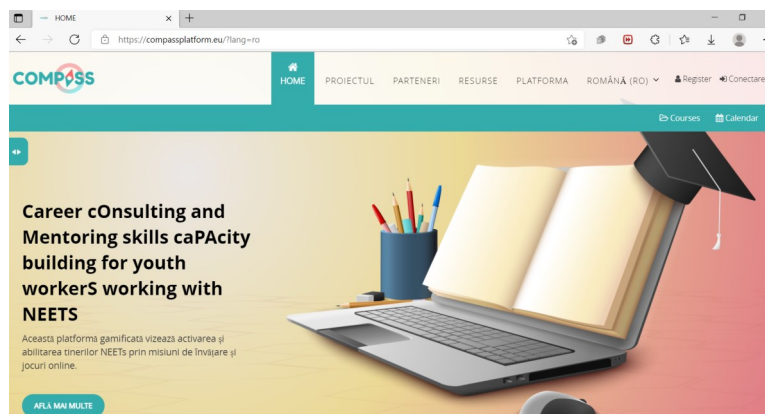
HOME ×

https://compassplatform.eu/?lang=ro

COMPASS

HOME PROIECTUL PARTENERI RESURSE PLATFORMA ROMÂNĂ (RO) Register Conectare

Courses Calendar

Career cOnsulting and Mentoring skills caPAcity building for youth workerS working with NEETS

Această platformă gamificată vizează activarea și abilitarea tinerilor NEETs prin misiuni de învățare și jocuri online.

AFLĂ MAI MULTE